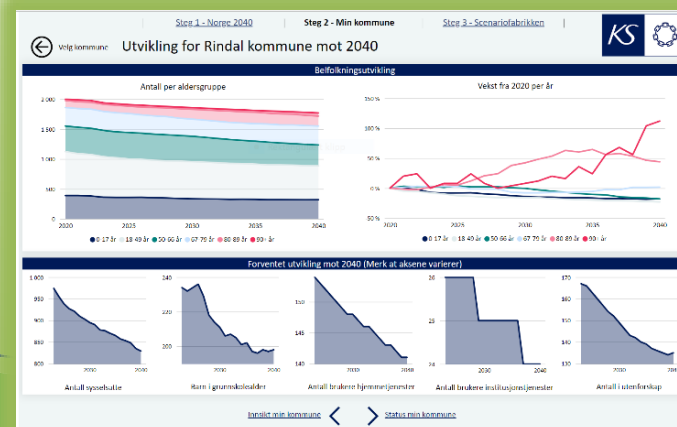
Steg 1 - Norge 2040 | Steg 2 - Min kommune | Steg 3 - Scenariofabrikken |

KS

Velg kommune

Utvikling for Rindal kommune mot 2040

Befolkningsutvikling

Antall per aldersgruppe

2 000
1 500
1 000
500
0
2020 2025 2030 2035 2040

● 0-17 år ● 18-49 år ● 50-66 år ● 67-79 år ● 80-89 år ● 90+ år

Vekst fra 2020 per år

150 %
100 %
50 %
0 %
-50 %
2020 2025 2030 2035 2040

● 0-17 år ● 18-49 år ● 50-66 år ● 67-79 år ● 80-89 år ● 90+ år

Forventet utvikling mot 2040 (Merk at aksene varierer)

1 000
950
900
850
800
2030 2040
Antall sysselsatte

240
220
200
2030 2040
Barn i grunnskolealder

150
145
140
2030 2040
Antall brukere hjemmetjenester

26
25
24
2030 2040
Antall brukere institusjonstjenester

370
360
350
340
330
2030 2040
Antall i utenforskap

Innsikt min kommune

Status min kommune